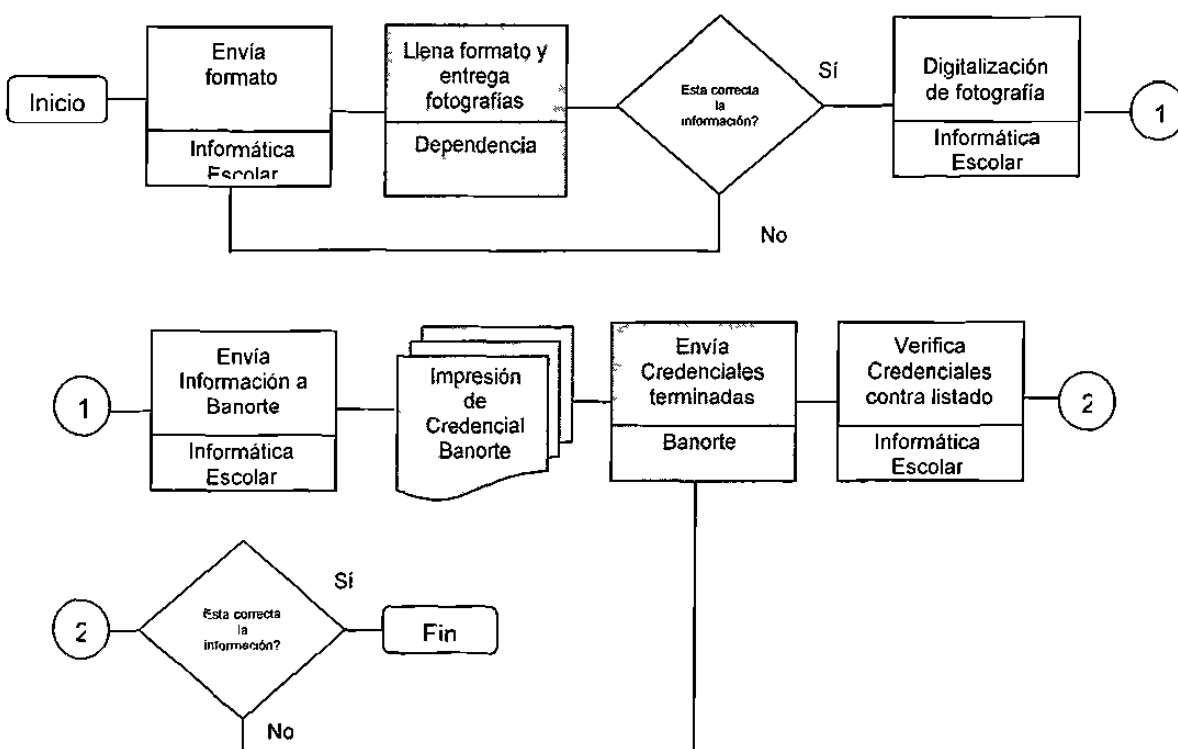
Inicio

Envía formato

Informática Escolar

Llena formato y entrega fotografías

Dependencia

Esta correcta la información?

Sí

No

Digitalización de fotografía

Informática Escolar

1

1

Envía Información a Banorte

Informática Escolar

Impresión de Credencial Banorte

Envía Credenciales terminadas

Banorte

Verifica Credenciales contra listado

Informática Escolar

2

2

Esta correcta la información?

Sí

Fin

No